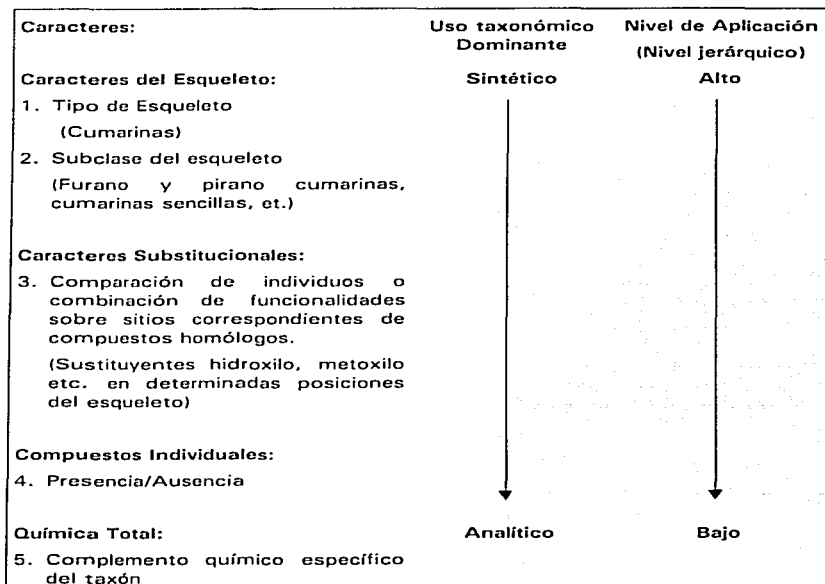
| Caracteres: | Uso taxonómico Dominante | Nivel de Aplicación (Nivel jerárquico) |
|---|---|---|
| **Caracteres del Esqueleto:** | **Sintético** | **Alto** |
| 1. Tipo de Esqueleto (Cumarinas) | | |
| 2. Subclase del esqueleto (Furano y pirano cumarinas, cumarinas sencillas, et.) | | |
| **Caracteres Substitucionales:** | | |
| 3. Comparación de individuos o combinación de funcionalidades sobre sitios correspondientes de compuestos homólogos. (Sustituyentes hidroxilo, metoxilo etc. en determinadas posiciones del esqueleto) | | |
| **Compuestos Individuales:** | | |
| 4. Presencia/Ausencia | | |
| **Química Total:** | **Analítico** | **Bajo** |
| 5. Complemento químico específico del taxón | | |